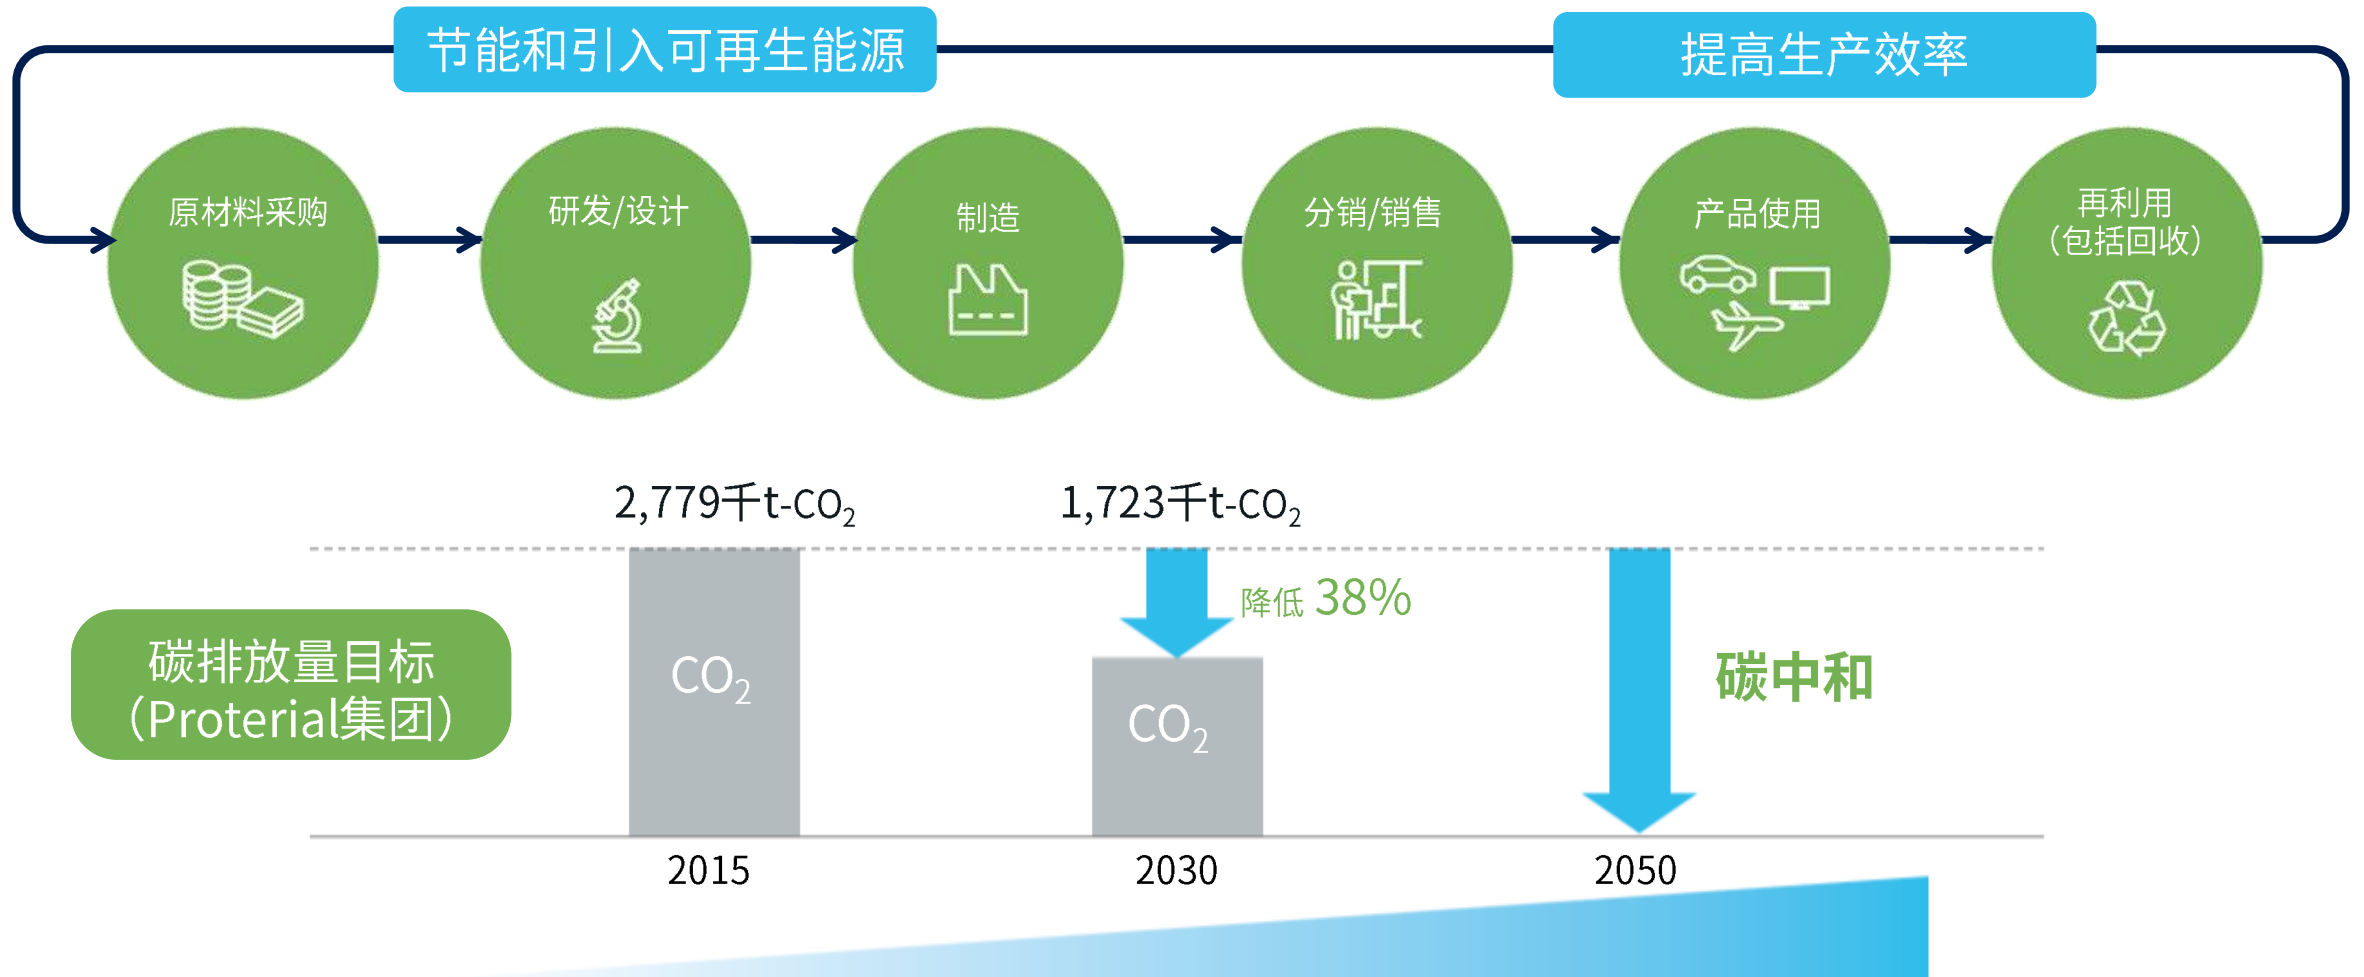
节能和引入可再生能源

提高生产效率

原材料采购

研发/设计

制造

分销/销售

产品使用

再利用（包括回收）

2,779千t-$CO_2$

1,723千t-$CO_2$

碳排放量目标（Proterial集团）

$CO_2$

降低 38%

$CO_2$

碳中和

2015

2030

2050